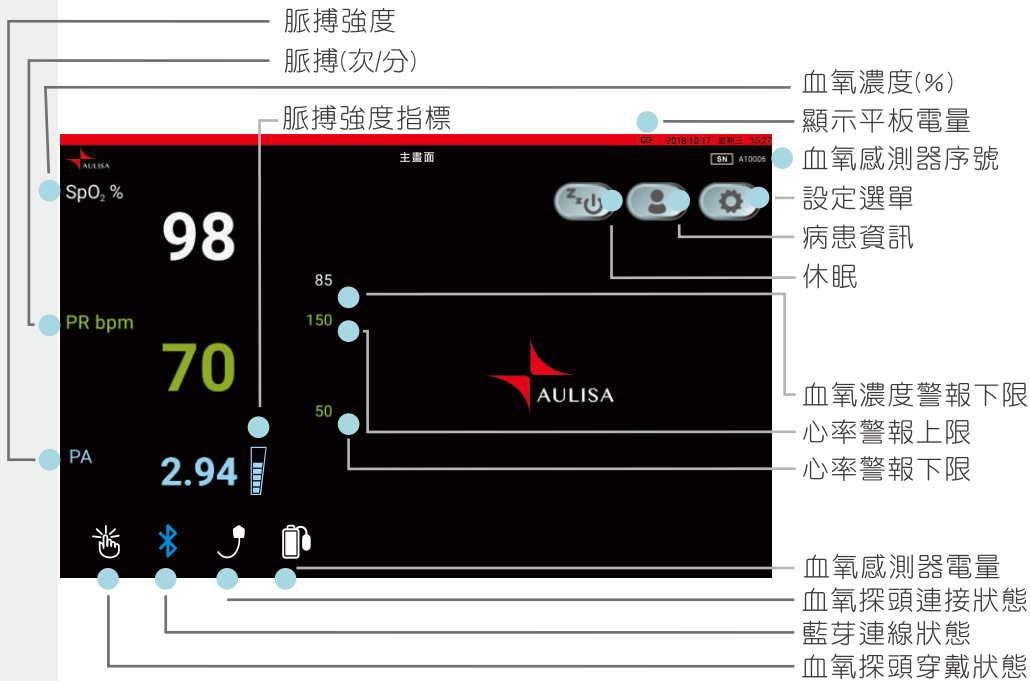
脈搏強度
脈搏(次/分)
血氧濃度(%)
脈搏強度指標
顯示平板電量
2018-10-17 星期一 15:27
主畫面
SN A10006
血氧感測器序號
AULISA
$SpO_2$ %
設定選單
98
病患資訊
休眠
85
PR bpm
150
AULISA
70
血氧濃度警報下限
心率警報上限
50
PA
心率警報下限
2.94
血氧感測器電量
血氧探頭連接狀態
藍芽連線狀態
血氧探頭穿戴狀態